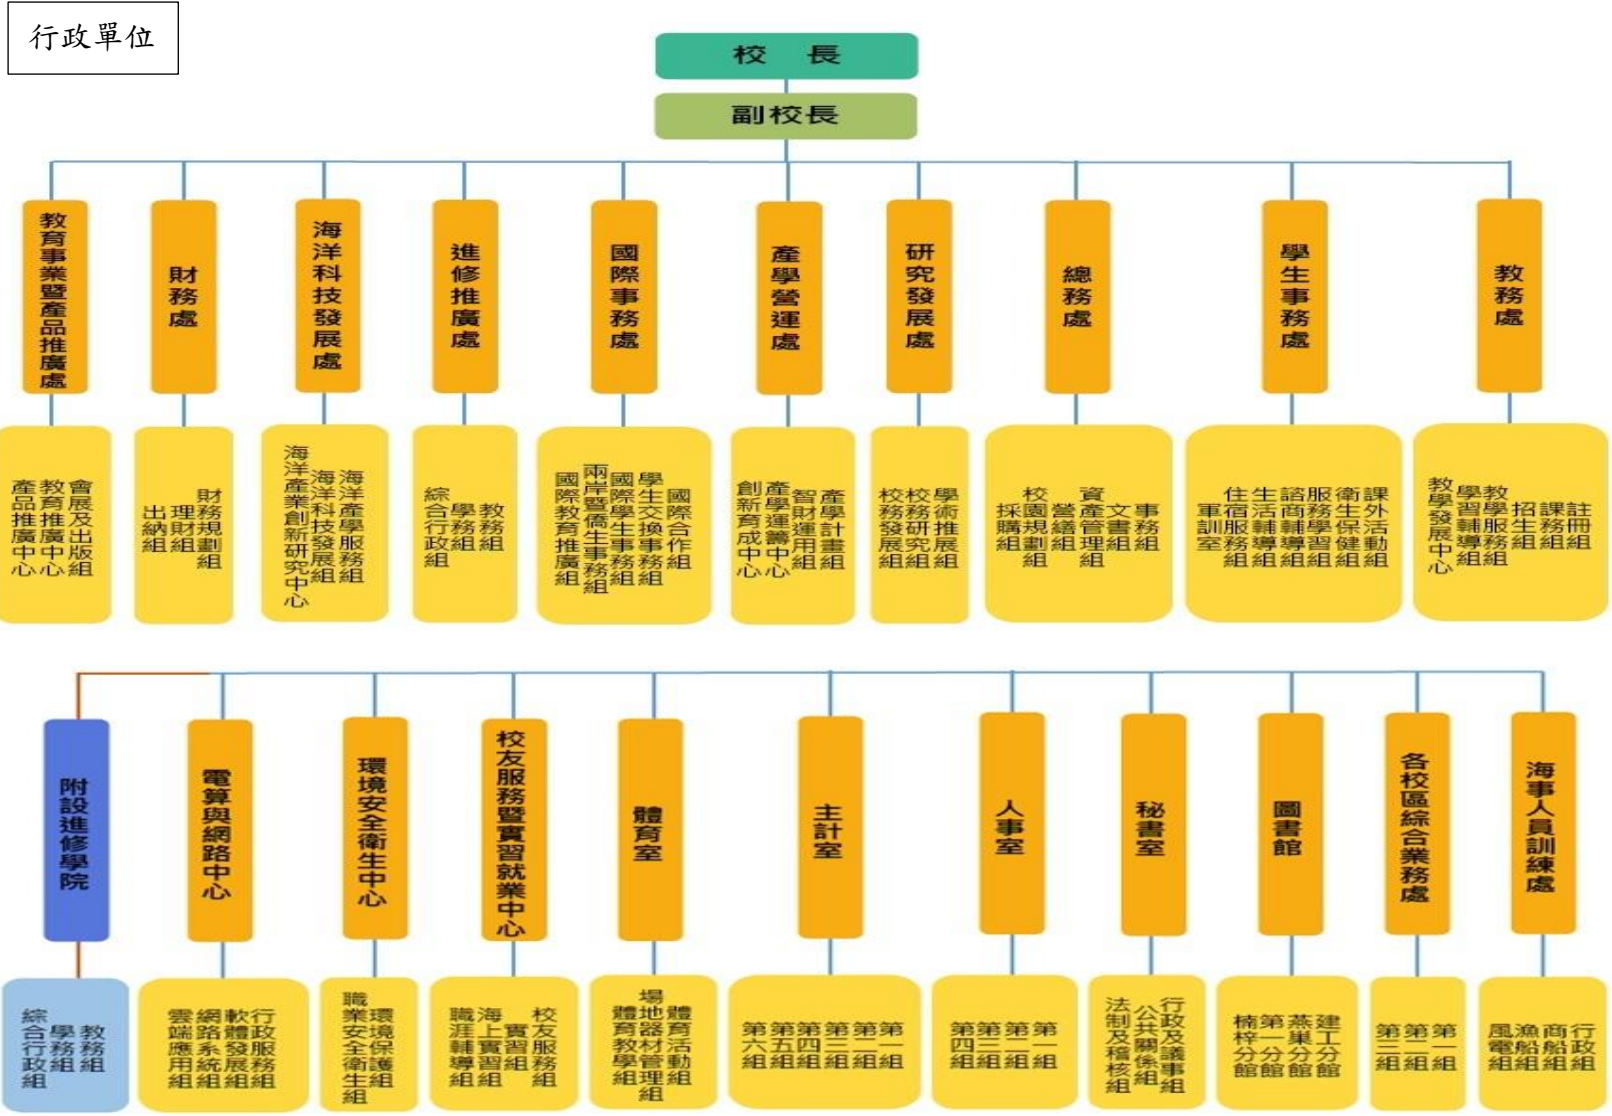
行政單位

校長

副校長

教育事業暨產品推廣處
會展及出版組
教育推廣中心
產品推廣中心

財務處
財務規劃組
理財組
出納組

海洋科技發展處
海洋產學服務組
海洋科技發展組
海洋產業創新研究中心

進修推廣處
教務組
學務組
綜合行政組

國際事務處
國際合作組
學生交換事務組
國際學生事務組
兩岸暨僑生事務組
國際教育推廣組

產學營運處
產學計畫組
智財運用組
產學運籌中心
創新育成中心

研究發展處
學術推展組
校務研究組
校務發展組

總務處
事務組
文書組
產管理組
資繕組
營規劃組
校園採購組

學生事務處
課外活動組
衛生保健組
服務學習組
諮商輔導組
生活輔導組
住宿服務組
軍訓室

教務處
註冊組
課務組
招生組
教學服務組
學習輔導組
教學發展中心

附設進修學院
教務組
學務組
綜合行政組

電算與網路中心
行政服務組
軟體發展組
網路系統組
雲端應用組

環境安全衛生中心
環境保護組
職業安全衛生組

校友服務暨實習就業中心
校友服務組
實習組
海上實習組
職涯輔導組

體育室
體育活動組
地材管理組
體育器材組
場學組

主計室
第一組
第二組
第三組
第四組
第五組
第六組

人事室
第一組
第二組
第三組
第四組

秘書室
行政及議事組
公共關係組
法制及稽核組

圖書館
建工分館
第一分館
燕巢分館
楠梓分館

各校區綜合業務處
第一組
第二組
第三組

海事人員訓練處
行政組
商船組
漁船組
風電組